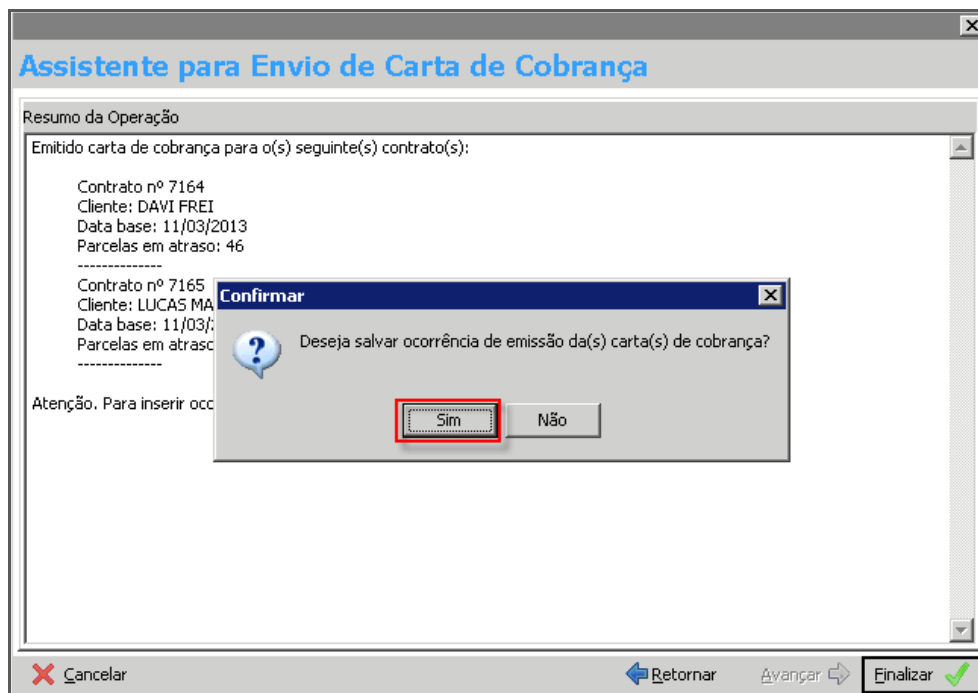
Assistente para Envio de Carta de Cobrança

Resumo da Operação

Emitido carta de cobrança para o(s) seguinte(s) contrato(s):

Contrato nº 7164
Cliente: DAVI FREI
Data base: 11/03/2013
Parcelas em atraso: 46
--------------
Contrato nº 7165
Cliente: LUCAS MA
Data base: 11/03/
Parcelas em atraso
--------------

Atenção. Para inserir occ

Confirmar

Deseja salvar ocorrência de emissão da(s) carta(s) de cobrança?

Sim Não

Cancelar Retornar Avançar Finalizar